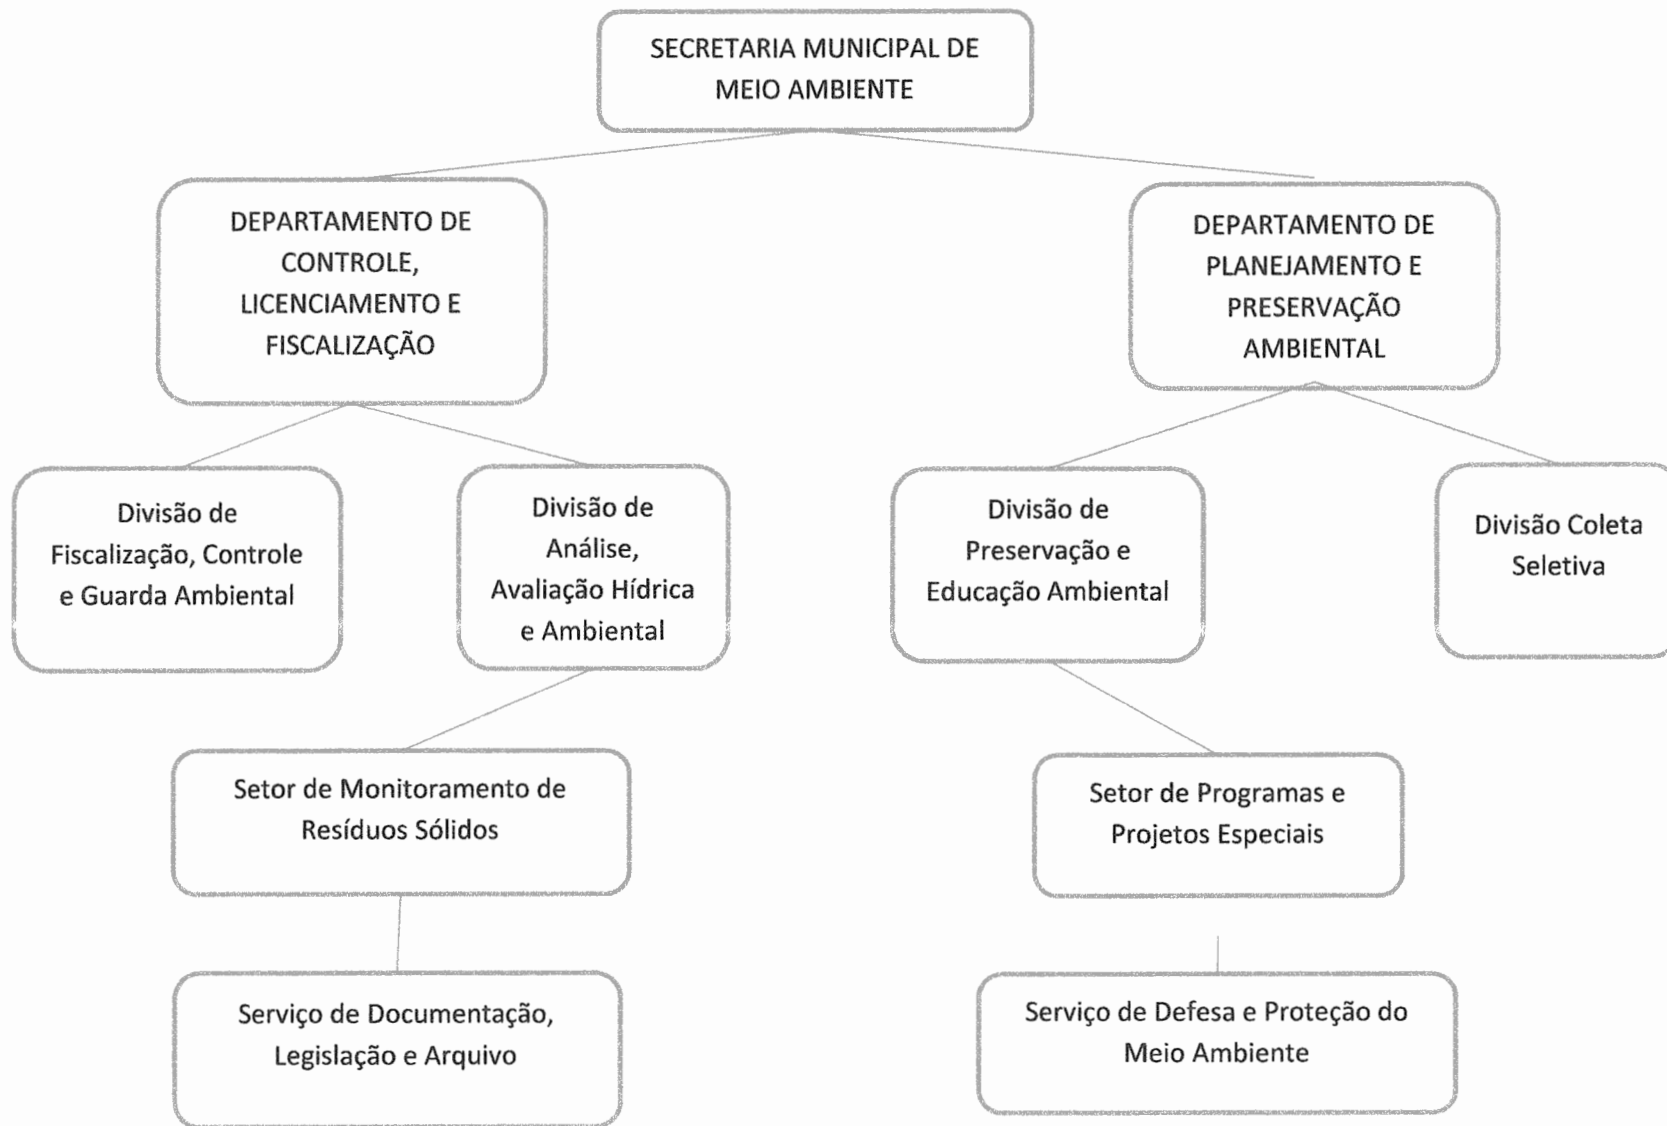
SECRETARIA MUNICIPAL DE MEIO AMBIENTE

DEPARTAMENTO DE CONTROLE, LICENCIAMENTO E FISCALIZAÇÃO

DEPARTAMENTO DE PLANEJAMENTO E PRESERVAÇÃO AMBIENTAL

Divisão de Fiscalização, Controle e Guarda Ambiental

Divisão de Análise, Avaliação Hídrica e Ambiental

Divisão de Preservação e Educação Ambiental

Divisão Coleta Seletiva

Setor de Monitoramento de Resíduos Sólidos

Setor de Programas e Projetos Especiais

Serviço de Documentação, Legislação e Arquivo

Serviço de Defesa e Proteção do Meio Ambiente